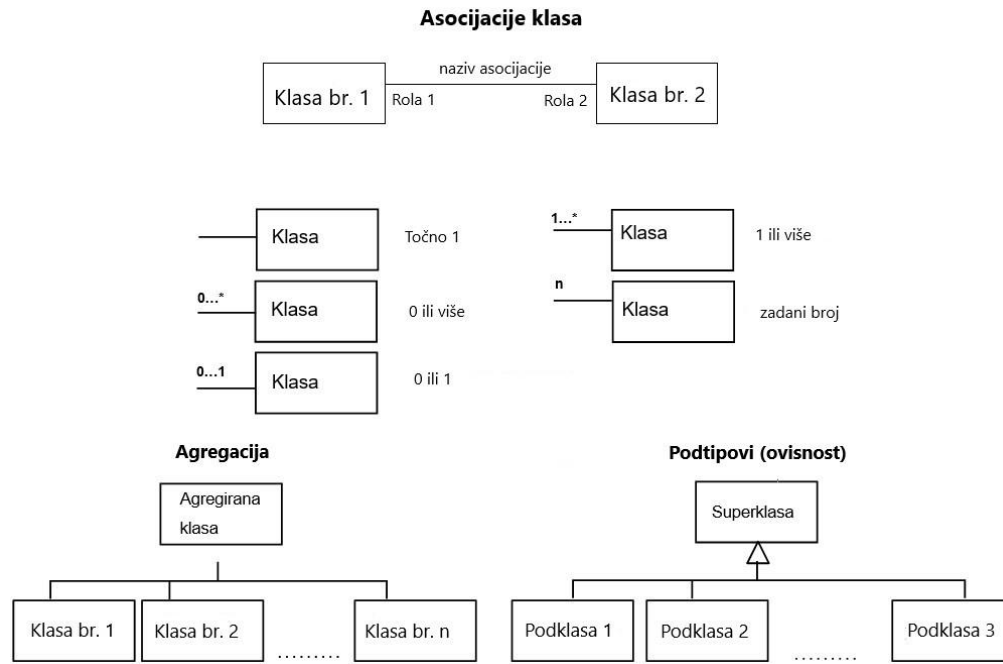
Asocijacije klasa

naziv asocijacije

Klasa br. 1

Rola 1

Rola 2

Klasa br. 2

Klasa

Točno 1

1...*

Klasa

1 ili više

0...*

Klasa

0 ili više

n

Klasa

zadani broj

0...1

Klasa

0 ili 1

Agregacija

Agregirana klasa

Klasa br. 1

Klasa br. 2

.........

Klasa br. n

Podtipovi (ovisnost)

Superklasa

Podklasa 1

Podklasa 2

.........

Podklasa 3